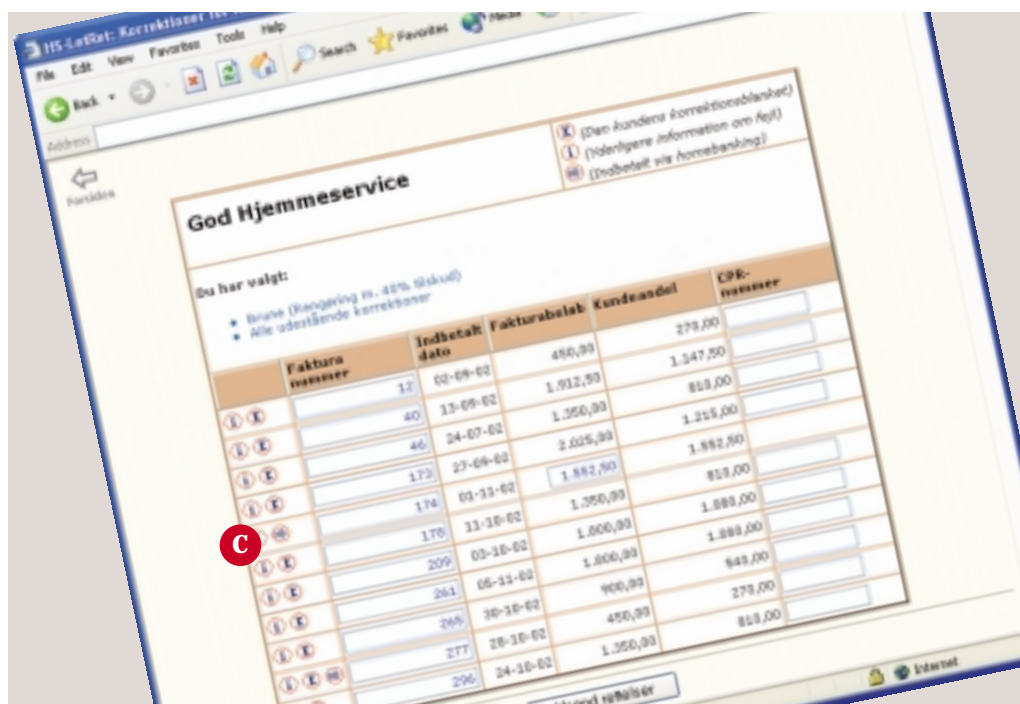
HS-LetBst: Korrektioner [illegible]

File Edit View Favorites Tools Help

Back Search Favorites Media

Address

Forside

K (Den kundens korrektionsblanket)
i (Yderligere information om fejl)
H (Indbetalt via homebanking)

God Hjemmeservice

Du har valgt:

• Bruve (Rengøring m. 48% tilskud)
• Alle udestående korrektioner

| | Faktura nummer | Indbetalt dato | Fakturabeløb | Kundeandel | CPR-nummer |
|---|---|---|---|---|---|
| i K | 12 | 02-09-02 | 450,00 | 270,00 | |
| i K | 40 | 13-09-02 | 1.912,50 | 1.147,50 | |
| i K | 46 | 24-07-02 | 1.350,00 | 810,00 | |
| i K | 173 | 27-09-02 | 2.025,00 | 1.215,00 | |
| i K | 174 | 01-11-02 | 1.552,50 | 1.552,50 | |
| i H | 178 | 11-10-02 | 1.350,00 | 810,00 | |
| i K | 209 | 03-10-02 | 1.800,00 | 1.080,00 | |
| i K | 261 | 05-11-02 | 1.800,00 | 1.080,00 | |
| i K | 265 | 30-10-02 | 900,00 | 540,00 | |
| i K | 277 | 28-10-02 | 450,00 | 270,00 | |
| i K H | 296 | 24-10-02 | 1.350,00 | 810,00 | |

C

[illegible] refaktuer

Internet